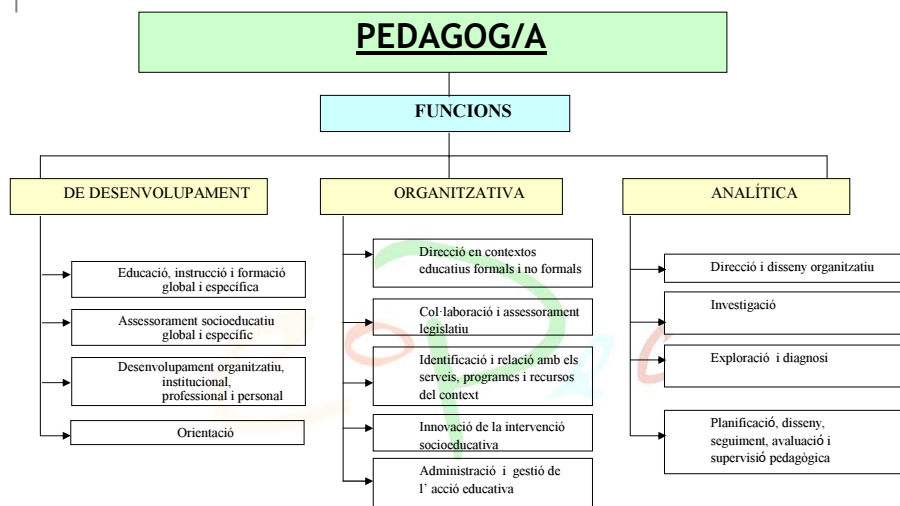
PEDAGOG/A

FUNCIONS

DE DESENVOLUPAMENT

Educació, instrucció i formació global i específica

Assessorament socioeducatiu global i específic

Desenvolupament organitzatiu, institucional, professional i personal

Orientació

ORGANITZATIVA

Direcció en contextos educatius formals i no formals

Col·laboració i assessorament legislatiu

Identificació i relació amb els serveis, programes i recursos del context

Innovació de la intervenció socioeducativa

Administració i gestió de l' acció educativa

ANALÍTICA

Direcció i disseny organitzatiu

Investigació

Exploració i diagnosi

Planificació, disseny, seguiment, avaluació i supervisió pedagògica